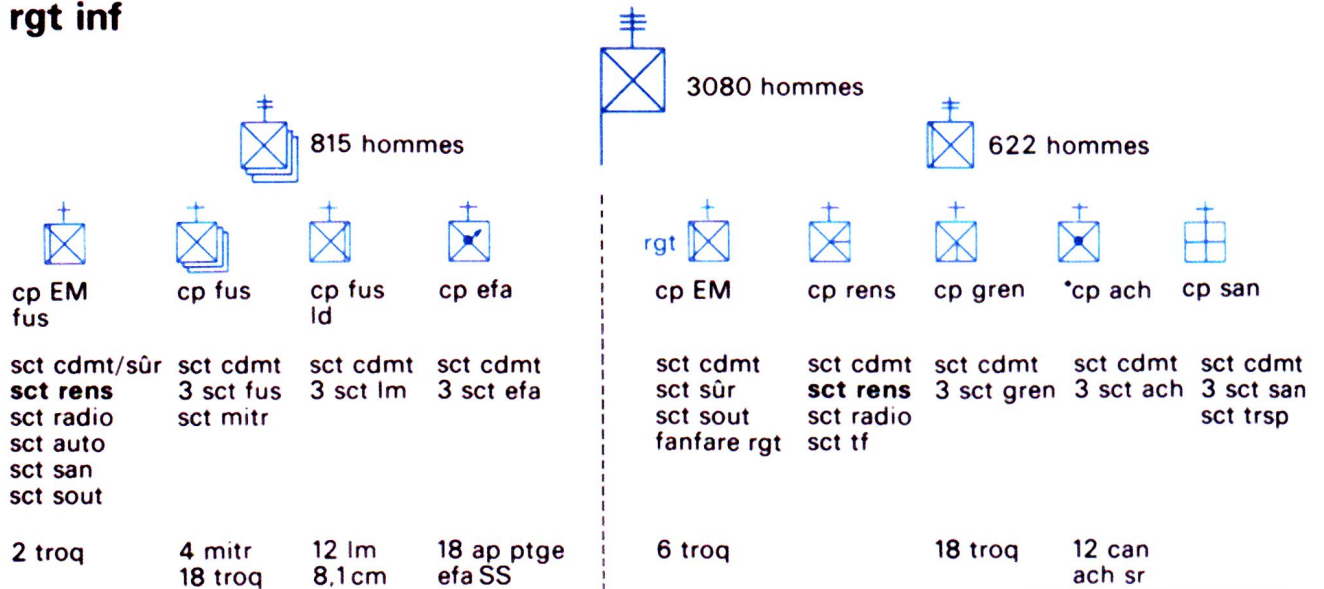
**rgt inf**

3080 hommes

815 hommes

622 hommes

cp EM fus

sct cdmt/sûr
**sct rens**
sct radio
sct auto
sct san
sct sout

2 troq

cp fus

sct cdmt
3 sct fus
sct mitr

4 mitr
18 troq

cp fus ld

sct cdmt
3 sct lm

12 lm
8,1cm

cp efa

sct cdmt
3 sct efa

18 ap ptge
efa SS

rgt

cp EM

sct cdmt
sct sûr
sct sout
fanfare rgt

6 troq

cp rens

sct cdmt
**sct rens**
sct radio
sct tf

cp gren

sct cdmt
3 sct gren

18 troq

*cp ach

sct cdmt
3 sct ach

12 can
ach sr

cp san

sct cdmt
3 sct san
sct trsp